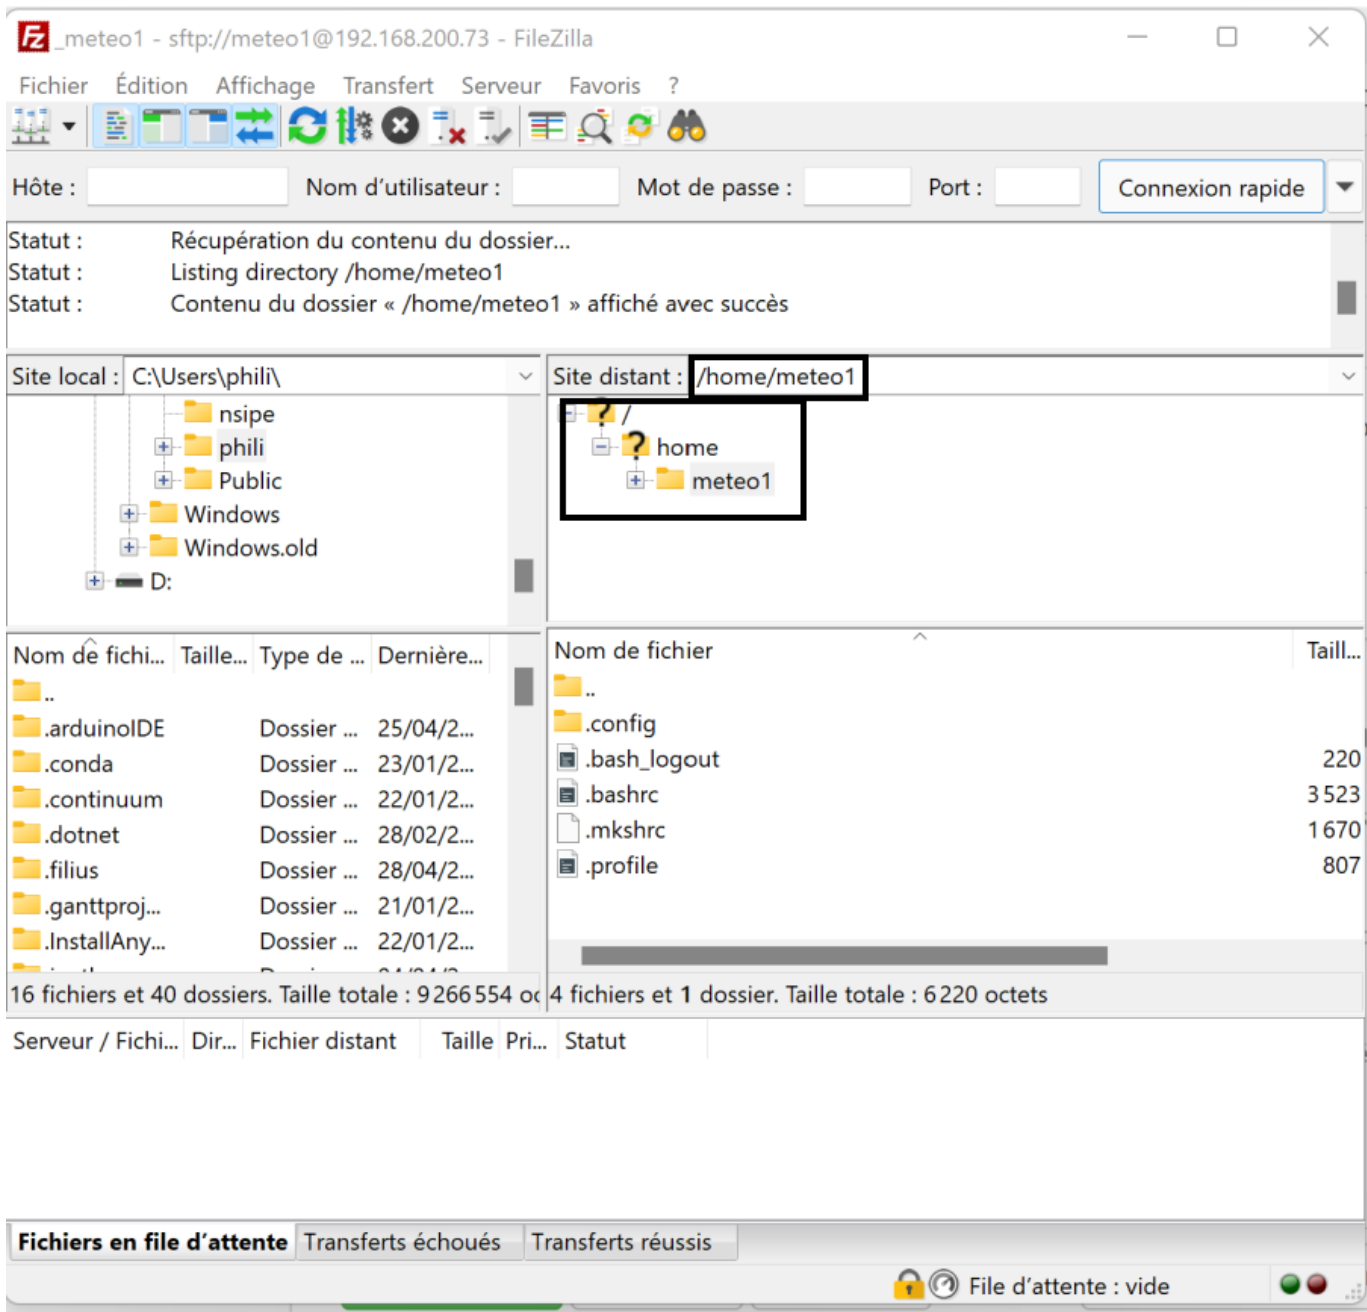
meteo1 - sftp://meteo1@192.168.200.73 - FileZilla

Fichier Édition Affichage Transfert Serveur Favoris ?

Hôte : Nom d'utilisateur : Mot de passe : Port : Connexion rapide

Statut : Récupération du contenu du dossier...
Statut : Listing directory /home/meteo1
Statut : Contenu du dossier « /home/meteo1 » affiché avec succès

Site local : C:\Users\phili\

nsipe
phili
Public
Windows
Windows.old
D:

Site distant : /home/meteo1

/
home
meteo1

| Nom de fichi... | Taille... | Type de ... | Dernière... |
|---|---|---|---|
| .. | | | |
| .arduinoIDE | | Dossier ... | 25/04/2... |
| .conda | | Dossier ... | 23/01/2... |
| .continuum | | Dossier ... | 22/01/2... |
| .dotnet | | Dossier ... | 28/02/2... |
| .filius | | Dossier ... | 28/04/2... |
| .ganttproj... | | Dossier ... | 21/01/2... |
| .InstallAny... | | Dossier ... | 22/01/2... |

| Nom de fichier | Taill... |
|---|---|
| .. | |
| .config | |
| .bash_logout | 220 |
| .bashrc | 3 523 |
| .mkshrc | 1 670 |
| .profile | 807 |

16 fichiers et 40 dossiers. Taille totale : 9 266 554 o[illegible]
4 fichiers et 1 dossier. Taille totale : 6 220 octets

Serveur / Fichi... Dir... Fichier distant Taille Pri... Statut

Fichiers en file d'attente Transferts échoués Transferts réussis

File d'attente : vide